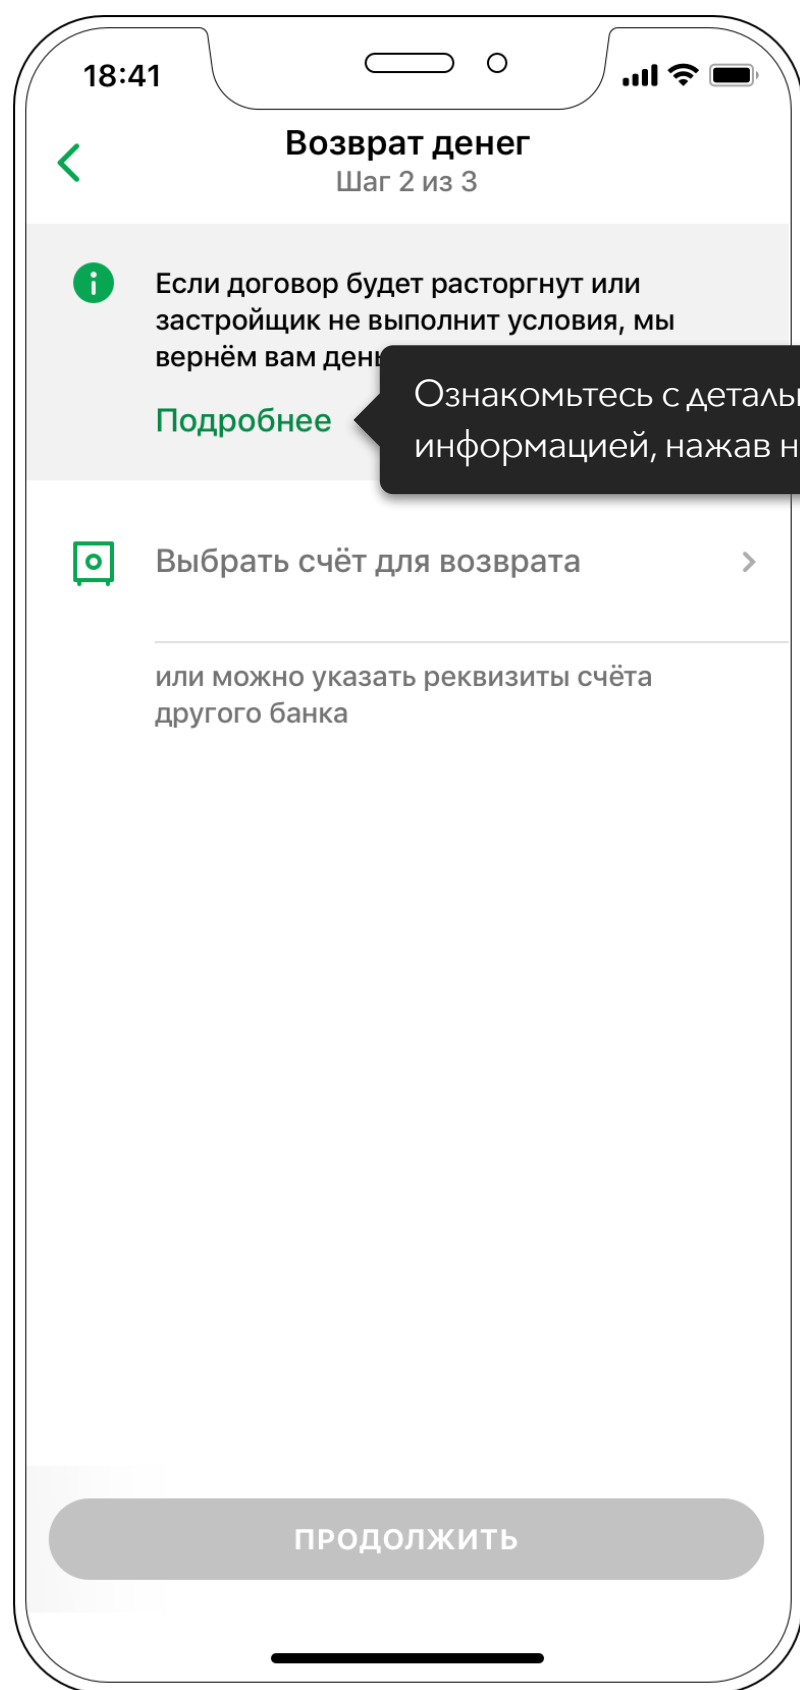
18:41

Возврат денег
Шаг 2 из 3

Если договор будет расторгнут или застройщик не выполнит условия, мы вернём вам ден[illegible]

Подробнее

Ознакомьтесь с деталь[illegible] информацией, нажав н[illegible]

Выбрать счёт для возврата

или можно указать реквизиты счёта другого банка

ПРОДОЛЖИТЬ